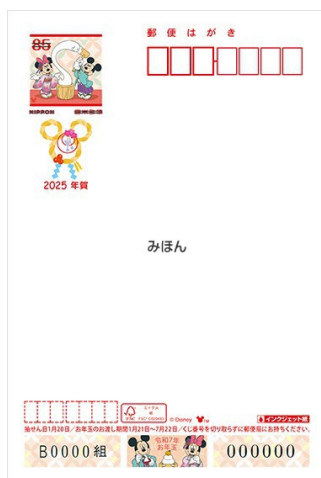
85

NIPPON

郵 便 は が き

2025 年賀

みほん

© Disney

インクジェット紙

抽せん日1月20日/お年玉のお渡し期間1月21日〜7月22日/くじ番号を切り取らずに郵便局にお持ちください。

B0000組

令和7年お年玉

000000